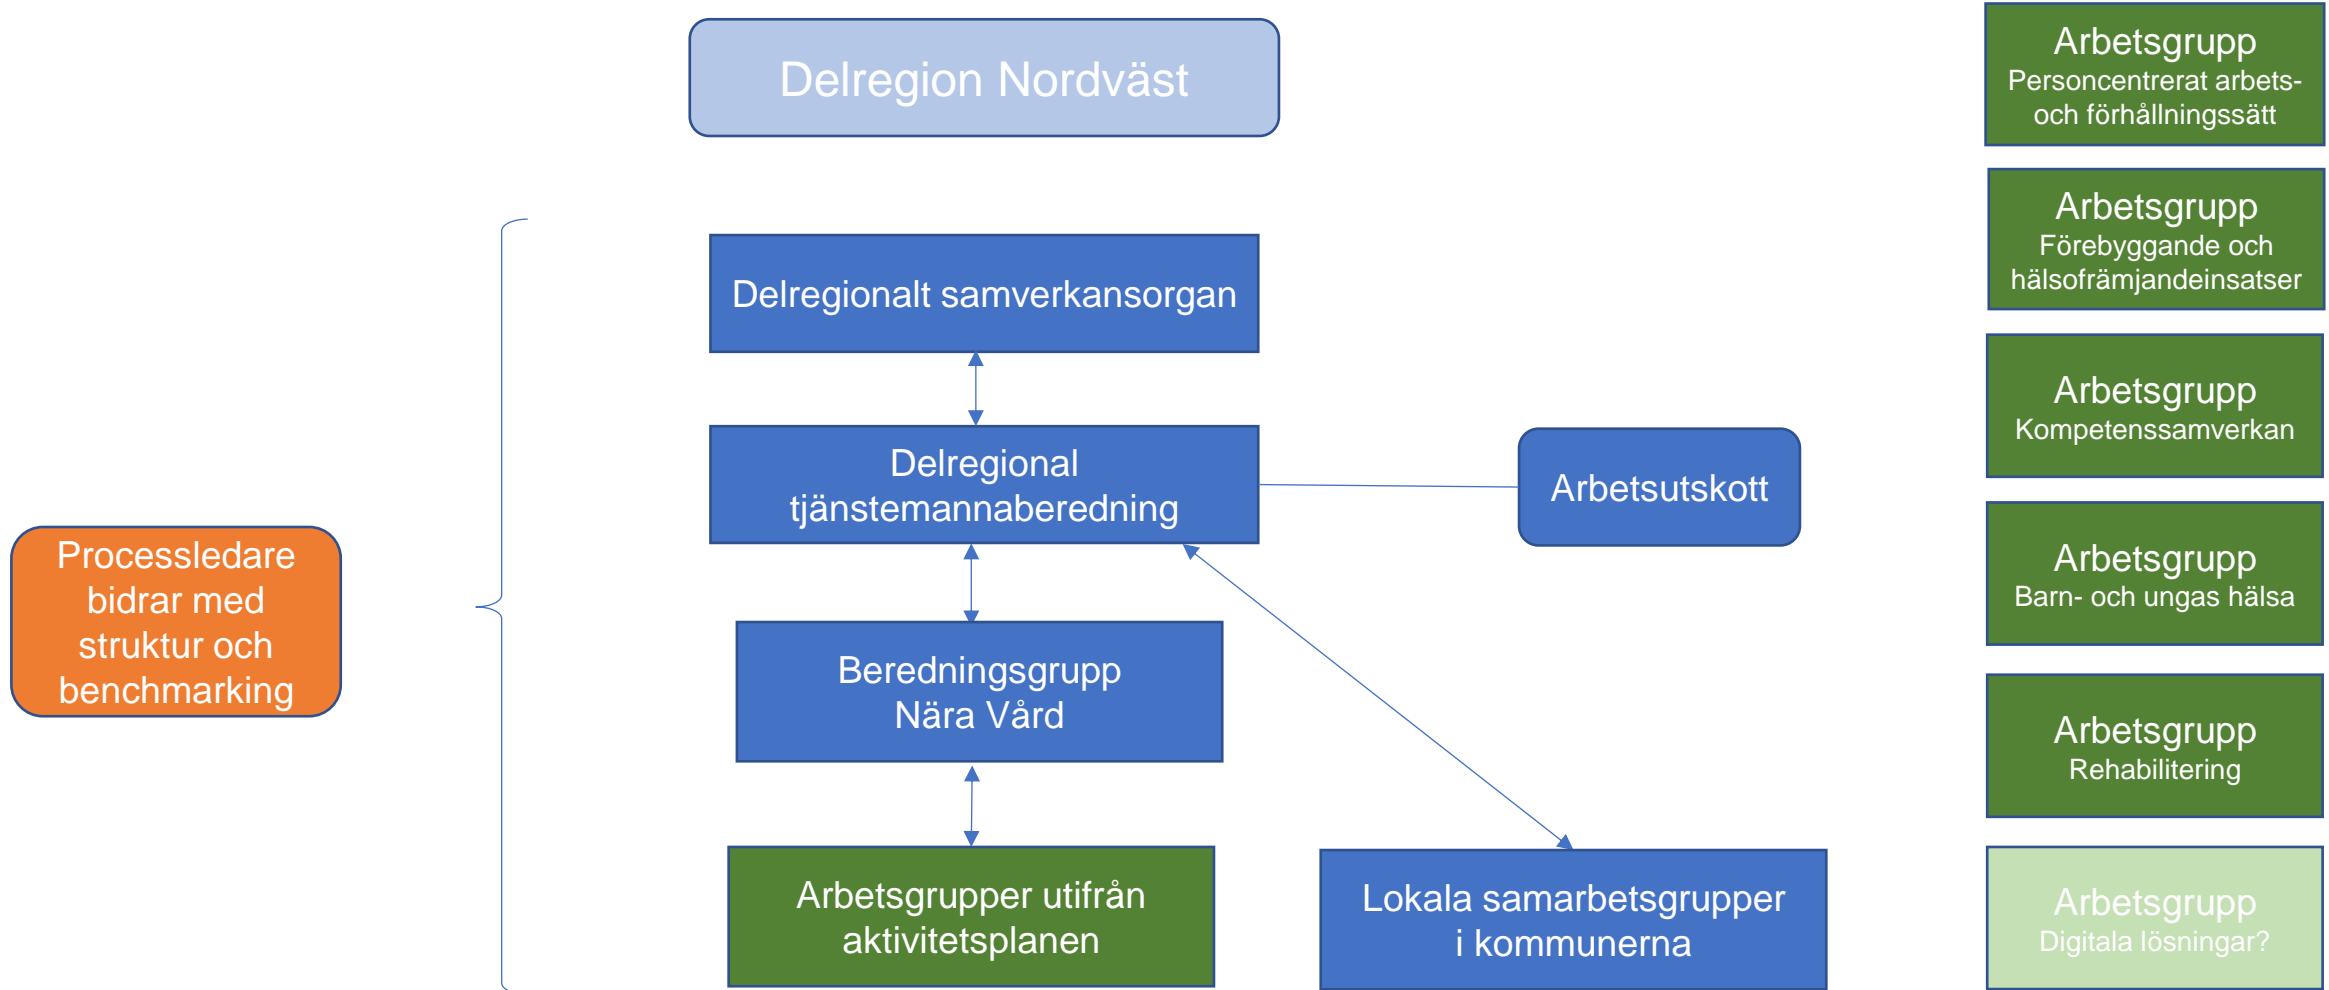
Delregion Nordväst

Delregionalt samverkansorgan

Delregional tjänstemannaberedning

Arbetsutskott

Beredningsgrupp Nära Vård

Arbetsgrupper utifrån aktivitetsplanen

Lokala samarbetsgrupper i kommunerna

Processledare bidrar med struktur och benchmarking

Arbetsgrupp
Personcentrerat arbets- och förhållningssätt

Arbetsgrupp
Förebyggande och hälsofrämjandeinsatser

Arbetsgrupp
Kompetenssamverkan

Arbetsgrupp
Barn- och ungas hälsa

Arbetsgrupp
Rehabilitering

Arbetsgrupp
Digitala lösningar?